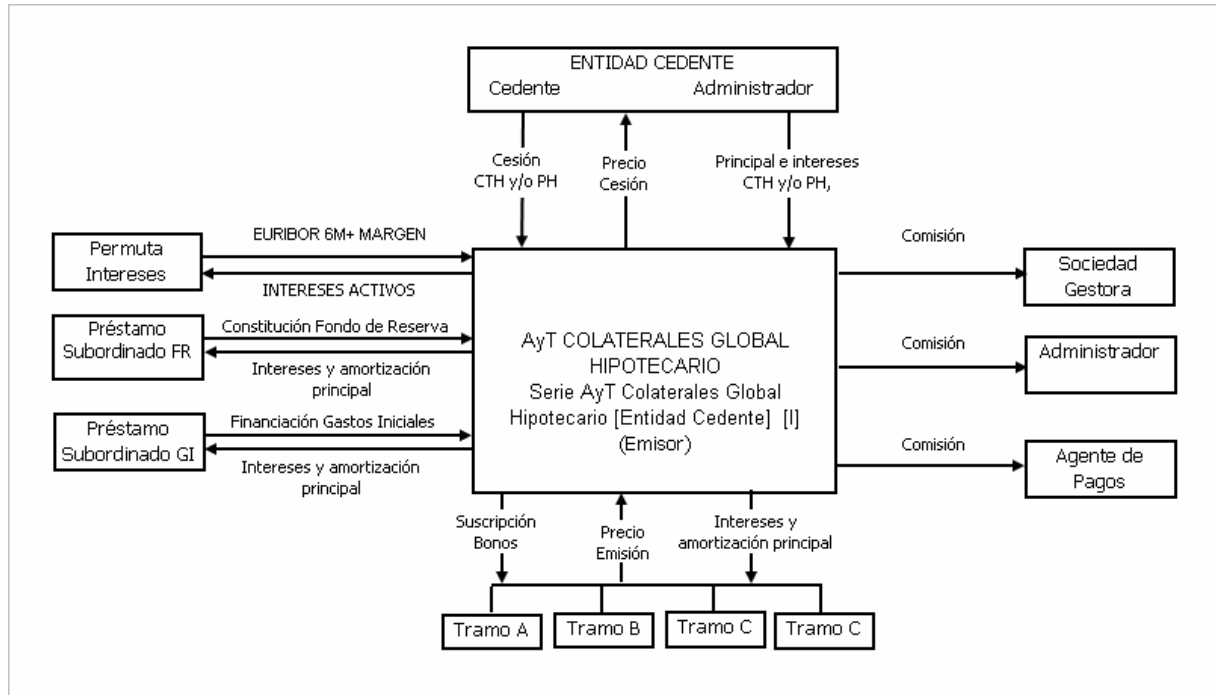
ENTIDAD CEDENTE
Cedente Administrador

Cesión CTH y/o PH

Precio Cesión

Principal e intereses CTH y/o PH,

Permuta Intereses

EURIBOR 6M+ MARGEN

INTERESES ACTIVOS

Préstamo Subordinado FR

Constitución Fondo de Reserva

Intereses y amortización principal

Préstamo Subordinado GI

Financiación Gastos Iniciales

Intereses y amortización principal

AyT COLATERALES GLOBAL HIPOTECARIO
Serie AyT Colaterales Global Hipotecario [Entidad Cedente] [I]
(Emisor)

Comisión

Sociedad Gestora

Comisión

Administrador

Comisión

Agente de Pagos

Suscripción Bonos

Precio Emisión

Intereses y amortización principal

Tramo A

Tramo B

Tramo C

Tramo C